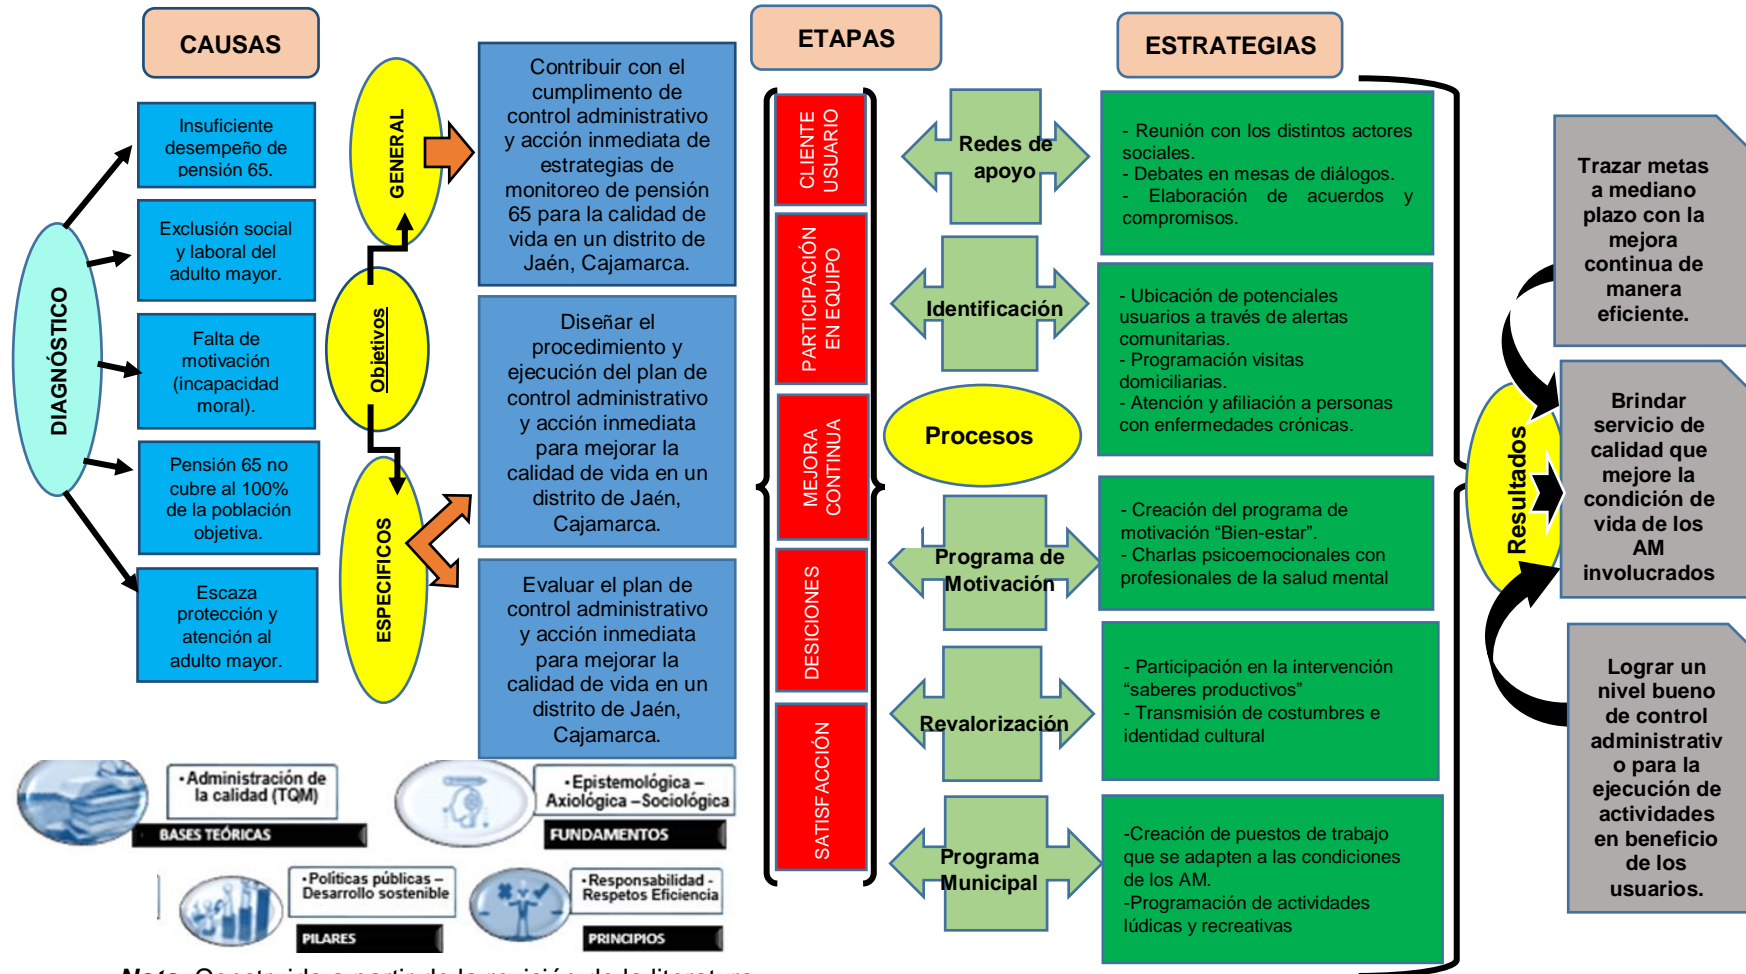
CAUSAS

DIAGNÓSTICO

Insuficiente desempeño de pensión 65.

Exclusión social y laboral del adulto mayor.

Falta de motivación (incapacidad moral).

Pensión 65 no cubre al 100% de la población objetiva.

Escaza protección y atención al adulto mayor.

GENERAL

Objetivos

ESPECIFICOS

Contribuir con el cumplimento de control administrativo y acción inmediata de estrategias de monitoreo de pensión 65 para la calidad de vida en un distrito de Jaén, Cajamarca.

Diseñar el procedimiento y ejecución del plan de control administrativo y acción inmediata para mejorar la calidad de vida en un distrito de Jaén, Cajamarca.

Evaluar el plan de control administrativo y acción inmediata para mejorar la calidad de vida en un distrito de Jaén, Cajamarca.

ETAPAS

CLIENTE USUARIO

PARTICIPACIÓN EN EQUIPO

MEJORA CONTINUA

DESICIONES

SATISFACCIÓN

Redes de apoyo

Identificación

Procesos

Programa de Motivación

Revalorización

Programa Municipal

ESTRATEGIAS

- Reunión con los distintos actores sociales.
- Debates en mesas de diálogos.
- Elaboración de acuerdos y compromisos.

- Ubicación de potenciales usuarios a través de alertas comunitarias.
- Programación visitas domiciliarias.
- Atención y afiliación a personas con enfermedades crónicas.

- Creación del programa de motivación “Bien-estar”.
- Charlas psicoemocionales con profesionales de la salud mental

- Participación en la intervención “saberes productivos”
- Transmisión de costumbres e identidad cultural

-Creación de puestos de trabajo que se adapten a las condiciones de los AM.
-Programación de actividades lúdicas y recreativas

Resultados

Trazar metas a mediano plazo con la mejora continua de manera eficiente.

Brindar servicio de calidad que mejore la condición de vida de los AM involucrados

Lograr un nivel bueno de control administrativo para la ejecución de actividades en beneficio de los usuarios.

•Administración de la calidad (TQM)
BASES TEÓRICAS

•Epistemológica – Axiológica – Sociológica
FUNDAMENTOS

•Políticas públicas – Desarrollo sostenible
PILARES

•Responsabilidad - Respetos Eficiencia
PRINCIPIOS

Nota. Construido a partir de la revisión de la literatura